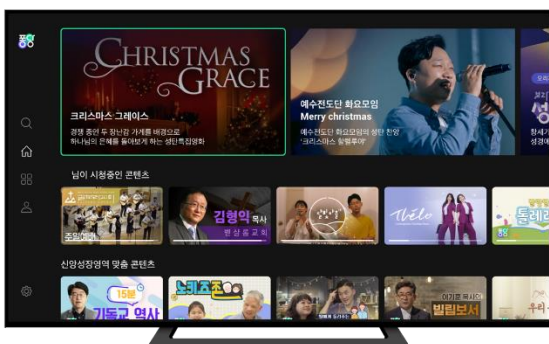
풍성

CHRISTMAS GRACE

크리스마스 그레이스

경쟁 중인 두 장난감 가게를 배경으로 하나님의 은혜를 돌아보게 하는 성탄특집영화

예수전도단 화요모임 Merry christmas

예수전도단 화요모임 성탄 찬양 '크리스마스 찰떡푸어'

창세기 성경에

님이 시청중인 콘텐츠

주일예배

김형익 목사

벧샬롬교회

Tillo

톨레레

신앙성장영역 맞춤 콘텐츠

15분 기독교 역사

노크노크

빌립보서